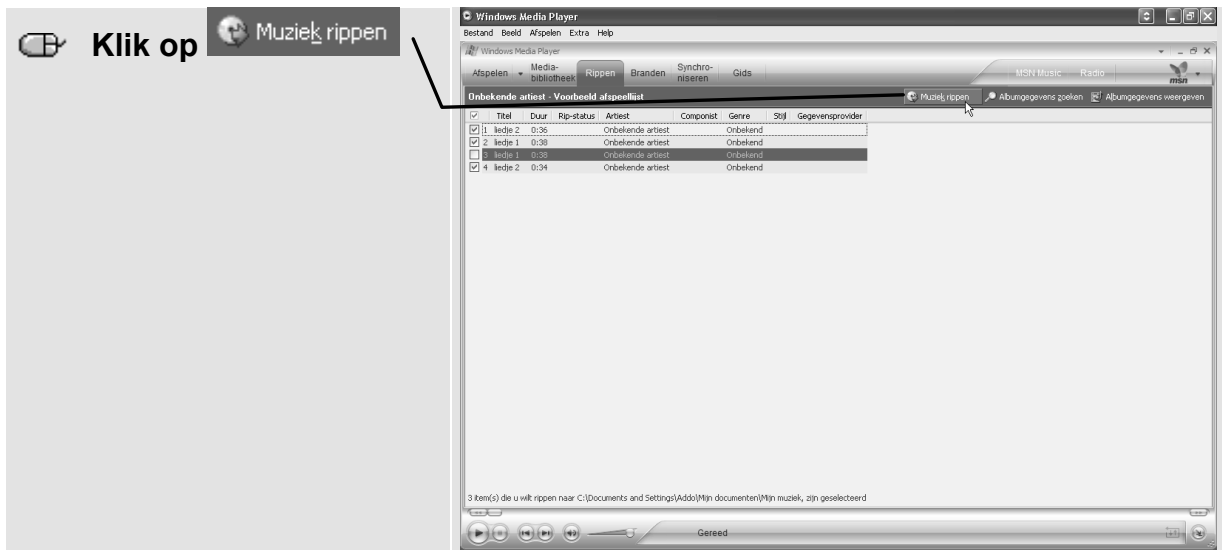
Klik op Muziek rippen

Windows Media Player

Bestand Beeld Afspelen Extra Help

Windows Media Player

Afspelen Media-bibliotheek Rippen Branden Synchro-niseren Gids

MSN Music Radio

msn

Onbekende artiest - Voorbeeld afspeellijst

Muziek rippen Albumgegevens zoeken Albumgegevens weergeven

| | Titel | Duur | Rip-status | Artiest | Componist | Genre | Stijl | Gegevensprovider |
|---|---|---|---|---|---|---|---|---|
| 1 | liedje 2 | 0:36 | | Onbekende artiest | | Onbekend | | |
| 2 | liedje 1 | 0:38 | | Onbekende artiest | | Onbekend | | |
| 3 | liedje 1 | 0:38 | | Onbekende artiest | | Onbekend | | |
| 4 | liedje 2 | 0:34 | | Onbekende artiest | | Onbekend | | |

3 item(s) die u wilt rippen naar C:\Documents and Settings\Addo\Mijn documenten\Mijn muziek, zijn geselecteerd

Gereed